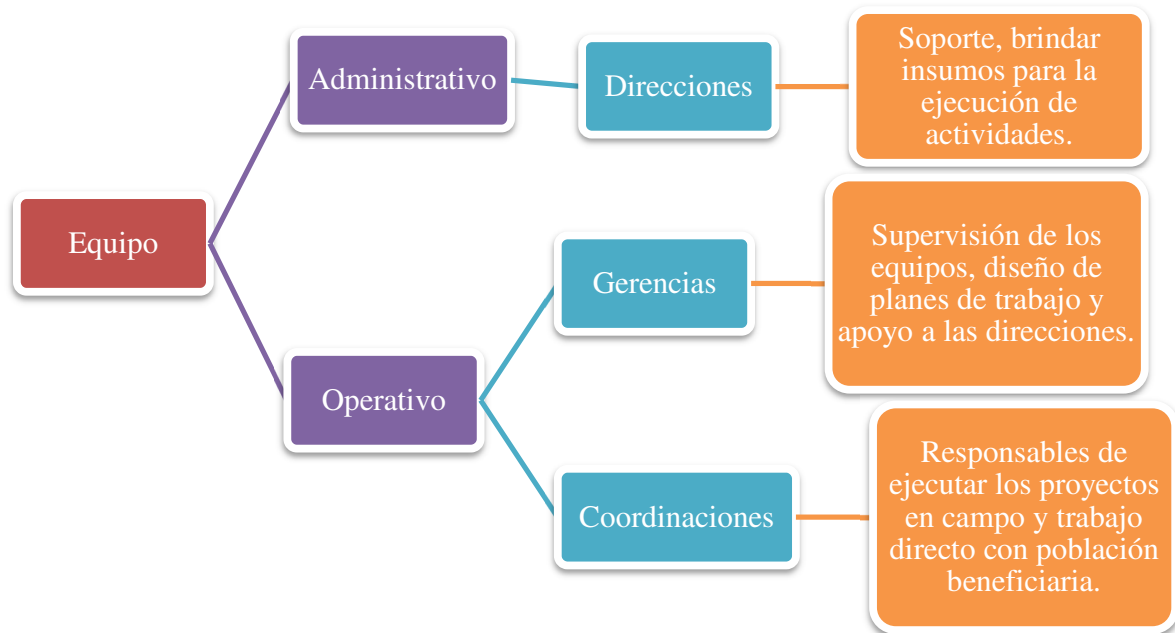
Equipo

Administrativo

Direcciones

Soporte, brindar insumos para la ejecución de actividades.

Operativo

Gerencias

Supervisión de los equipos, diseño de planes de trabajo y apoyo a las direcciones.

Coordinaciones

Responsables de ejecutar los proyectos en campo y trabajo directo con población beneficiaria.